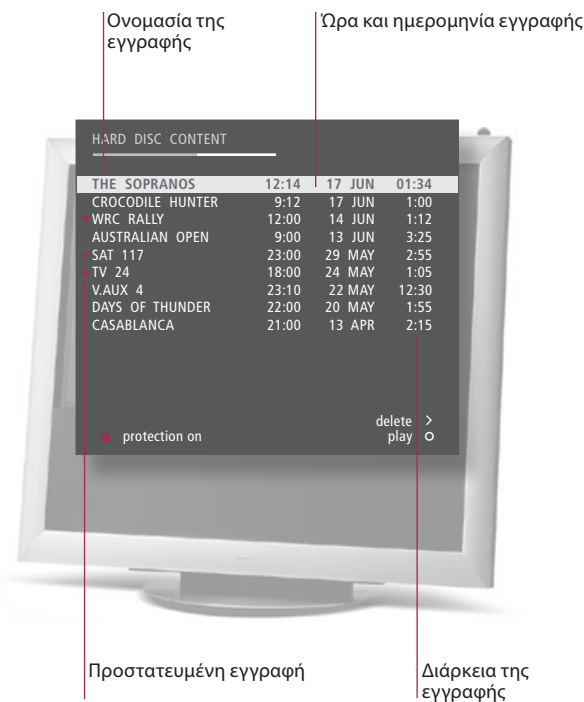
Ονομασία της εγγραφής

Ώρα και ημερομηνία εγγραφής

HARD DISC CONTENT

| THE SOPRANOS | 12:14 | 17 JUN | 01:34 |
|---|---|---|---|
| CROCODILE HUNTER | 9:12 | 17 JUN | 1:00 |
| WRC RALLY | 12:00 | 14 JUN | 1:12 |
| AUSTRALIAN OPEN | 9:00 | 13 JUN | 3:25 |
| SAT 117 | 23:00 | 29 MAY | 2:55 |
| TV 24 | 18:00 | 24 MAY | 1:05 |
| V.AUX 4 | 23:10 | 22 MAY | 12:30 |
| DAYS OF THUNDER | 22:00 | 20 MAY | 1:55 |
| CASABLANCA | 21:00 | 13 APR | 2:15 |

delete >
protection on
play ○

Προστατευμένη εγγραφή

Διάρκεια της εγγραφής